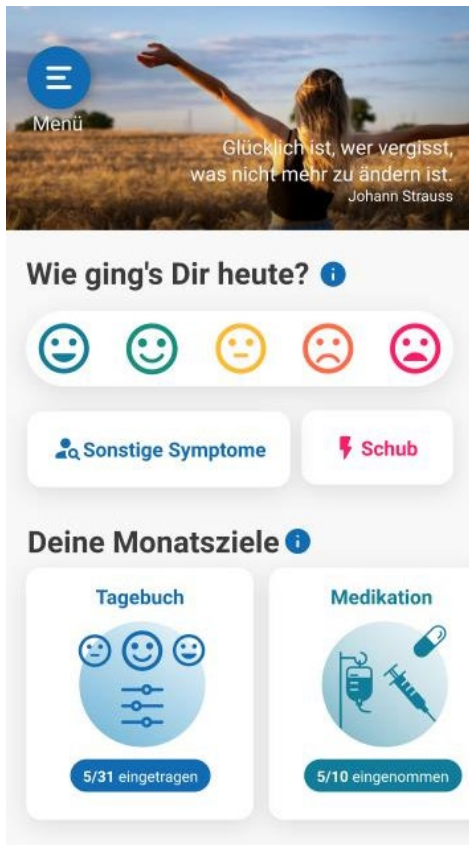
Menü

Glücklich ist, wer vergisst, was nicht mehr zu ändern ist.
Johann Strauss

Wie ging's Dir heute?

Sonstige Symptome

Schub

Deine Monatsziele

Tagebuch

5/31 eingetragen

Medikation

5/10 eingenommen